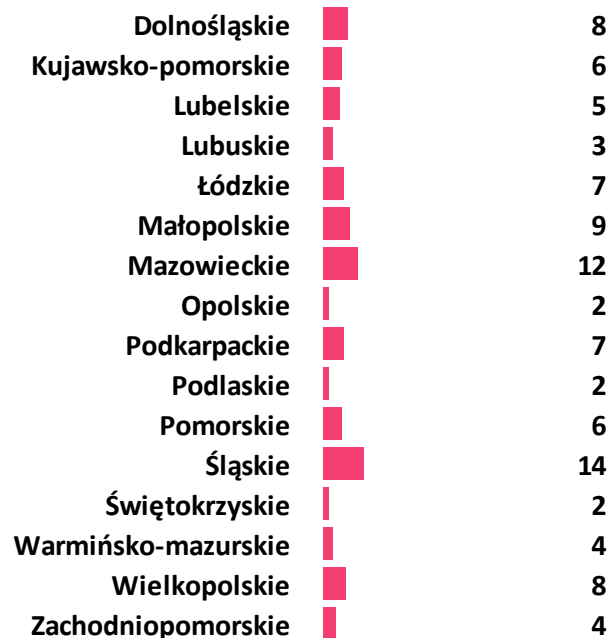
| | |
|---|---|
| Dolnośląskie | 8 |
| Kujawsko-pomorskie | 6 |
| Lubelskie | 5 |
| Lubuskie | 3 |
| Łódzkie | 7 |
| Małopolskie | 9 |
| Mazowieckie | 12 |
| Opolskie | 2 |
| Podkarpackie | 7 |
| Podlaskie | 2 |
| Pomorskie | 6 |
| Śląskie | 14 |
| Świętokrzyskie | 2 |
| Warmińsko-mazurskie | 4 |
| Wielkopolskie | 8 |
| Zachodniopomorskie | 4 |